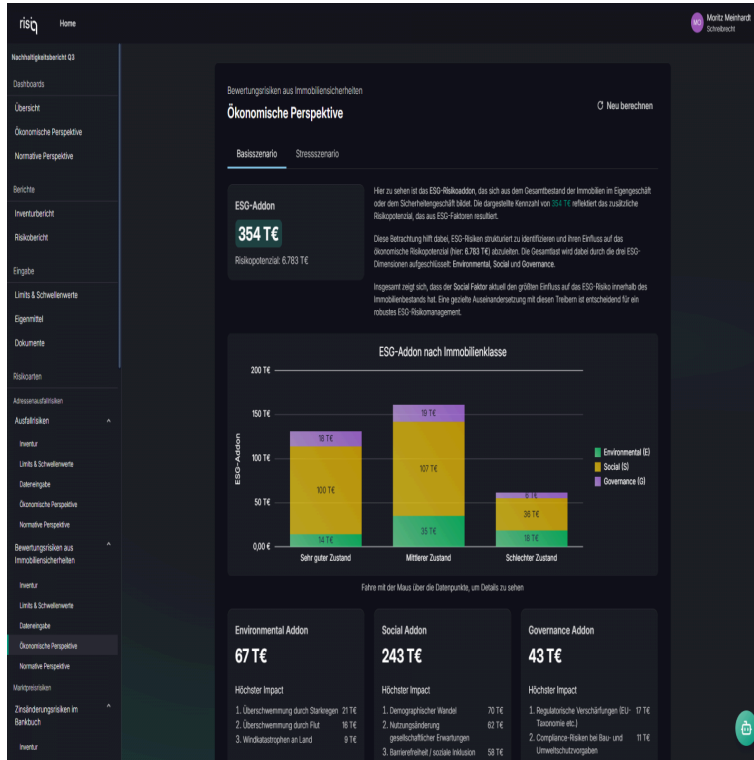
risiq Home

MM Moritz Meinhardt
Schreibrecht

Nachhaltigkeitsbericht Q3

Dashboards
Übersicht
Ökonomische Perspektive
Normative Perspektive

Berichte
Inventurbericht
Risikobericht

Eingabe
Limits & Schwellenwerte
Eigenmittel
Dokumente

Risikoarten
Adressenausfallrisiken
Ausfallrisiken
Inventur
Limits & Schwellenwerte
Dateneingabe
Ökonomische Perspektive
Normative Perspektive
Bewertungsrisiken aus Immobiliensicherheiten
Inventur
Limits & Schwellenwerte
Dateneingabe
Ökonomische Perspektive
Normative Perspektive
Marktpreisrisiken
Zinsänderungsrisiken im Bankbuch
Inventur

Bewertungsrisiken aus Immobiliensicherheiten
Ökonomische Perspektive

Neu berechnen

Basisszenario Stressszenario

ESG-Addon
354 T€
Risikopotenzial: 6.783 T€

Hier zu sehen ist das ESG-Risikoaddon, das sich aus dem Gesamtbestand der Immobilien im Eigengeschäft oder dem Sicherheitengeschäft bildet. Die dargestellte Kennzahl von 354 T€ reflektiert das zusätzliche Risikopotenzial, das aus ESG-Faktoren resultiert.

Diese Betrachtung hilft dabei, ESG-Risiken strukturiert zu identifizieren und ihren Einfluss auf das ökonomische Risikopotenzial (hier: 6.783 T€) abzuleiten. Die Gesamtlast wird dabei durch die drei ESG-Dimensionen aufgeschlüsselt: Environmental, Social und Governance.

Insgesamt zeigt sich, dass der Social Faktor aktuell den größten Einfluss auf das ESG-Risiko innerhalb des Immobilienbestands hat. Eine gezielte Auseinandersetzung mit diesen Treibern ist entscheidend für ein robustes ESG-Risikomanagement.

ESG-Addon nach Immobilienklasse
200 T€
150 T€
100 T€
50 T€
0,00 €
ESG-Addon
18 T€
100 T€
14 T€
19 T€
107 T€
35 T€
6 T€
36 T€
18 T€
Sehr guter Zustand
Mittlerer Zustand
Schlechter Zustand
Environmental (E)
Social (S)
Governance (G)

Fahre mit der Maus über die Datenpunkte, um Details zu sehen

Environmental Addon
67 T€
Höchster Impact
1. Überschwemmung durch Starkregen 21 T€
2. Überschwemmung durch Flut 16 T€
3. Windkatastrophen an Land 9 T€

Social Addon
243 T€
Höchster Impact
1. Demographischer Wandel 70 T€
2. Nutzungsänderung gesellschaftlicher Erwartungen 62 T€
3. Barrierefreiheit / soziale Inklusion 58 T€

Governance Addon
43 T€
Höchster Impact
1. Regulatorische Verschärfungen (EU-Taxonomie etc.) 17 T€
2. Compliance-Risiken bei Bau- und Umweltschutzvorgaben 11 T€